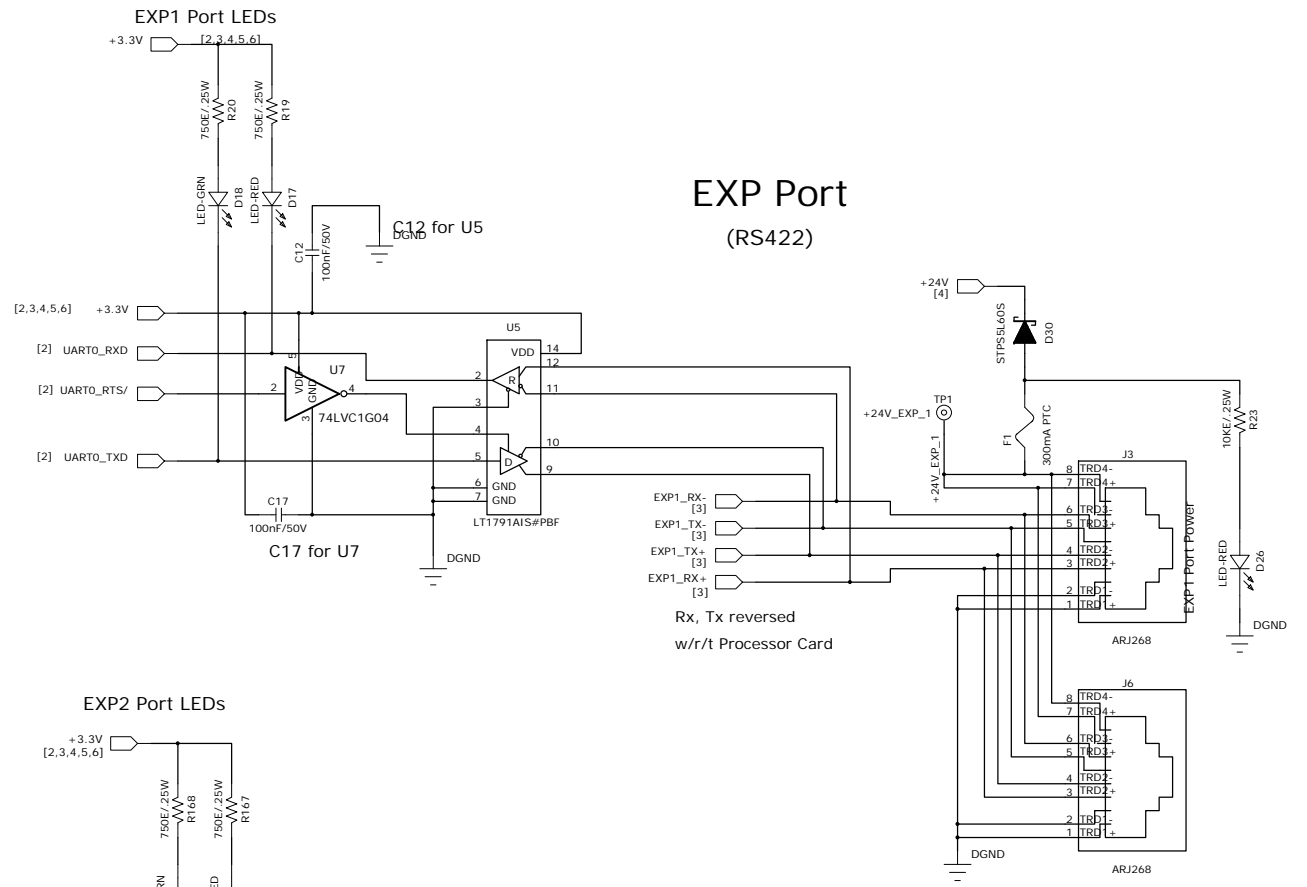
EXP1 Port LEDs

+3.3V [2,3,4,5,6]

750E/.25W R20

750E/.25W R19

LED-GRN D18

LED-RED D17

C12 100nF/50V

C12 for U5

DGND

EXP Port

(RS422)

+24V [4]

STPS5L60S D30

[2,3,4,5,6] +3.3V

[2] UART0_RXD

[2] UART0_RTS/

[2] UART0_TXD

U7

VDD GND

2 4 5 3

74LVC1G04

U5

VDD 14 12 11 10 9

2 R 3 4 5 D

6 GND 7 GND

LT1791AIS#PBF

C17 100nF/50V

C17 for U7

DGND

TP1 +24V_EXP_1

+24V_EXP_1

F1 300mA PTC

10KE/.25W R23

J3

8 TRD4-
7 TRD4+
6 TRD3-
5 TRD3+
4 TRD2-
3 TRD2+
2 TRD1-
1 TRD1+

EXP1 Port Power

ARJ268

LED-RED D26

DGND

EXP1_RX- [3]

EXP1_TX- [3]

EXP1_TX+ [3]

EXP1_RX+ [3]

Rx, Tx reversed

w/r/t Processor Card

J6

8 TRD4-
7 TRD4+
6 TRD3-
5 TRD3+
4 TRD2-
3 TRD2+
2 TRD1-
1 TRD1+

ARJ268

DGND

EXP2 Port LEDs

+3.3V [2,3,4,5,6]

750E/.25W R168

750E/.25W R167